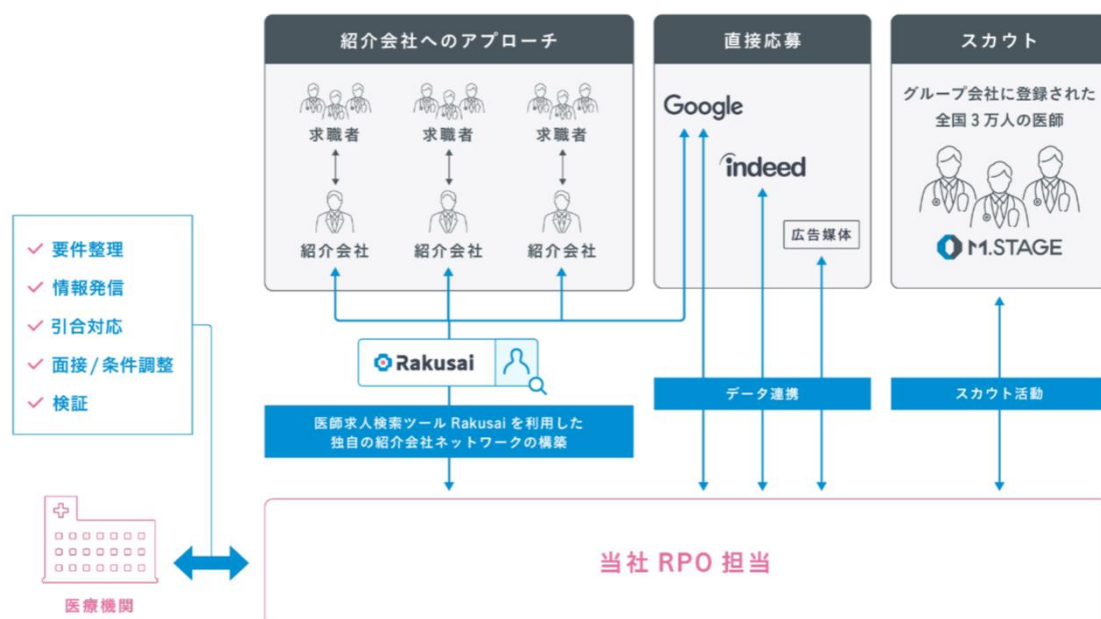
紹介会社へのアプローチ

求職者
紹介会社

求職者
紹介会社

求職者
紹介会社

直接応募

Google
indeed
広告媒体

スカウト

グループ会社に登録された全国３万人の医師

M.STAGE

✓ 要件整理
✓ 情報発信
✓ 引合対応
✓ 面接 / 条件調整
✓ 検証

Rakusai

医師求人検索ツール Rakusai を利用した独自の紹介会社ネットワークの構築

データ連携

スカウト活動

医療機関

当社 RPO 担当